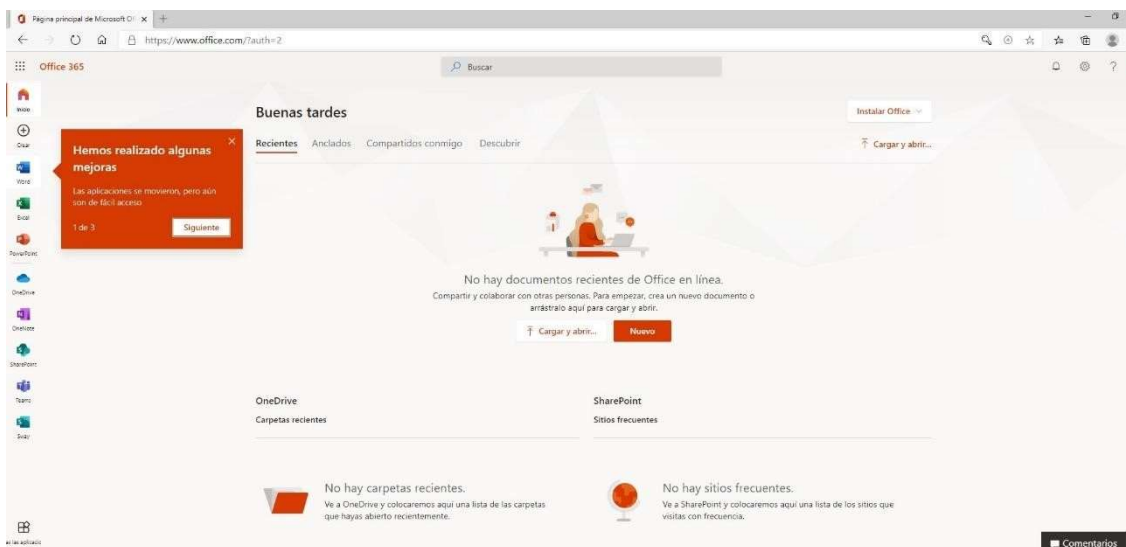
Página principal de Microsoft Of ×
https://www.office.com/?auth=2
Office 365
Buscar
Inicio
Crear
Word
Excel
PowerPoint
OneDrive
OneNote
SharePoint
Teams
Sway
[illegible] las aplicacion
Hemos realizado algunas mejoras
Las aplicaciones se movieron, pero aún son de fácil acceso
1 de 3
Siguiente
Buenas tardes
Instalar Office
Recientes Anclados Compartidos conmigo Descubrir
Cargar y abrir...
No hay documentos recientes de Office en línea.
Compartir y colaborar con otras personas. Para empezar, crea un nuevo documento o arrástralo aquí para cargar y abrir.
Cargar y abrir...
Nuevo
OneDrive
Carpetas recientes
SharePoint
Sitios frecuentes
No hay carpetas recientes.
Ve a OneDrive y colocaremos aquí una lista de las carpetas que hayas abierto recientemente.
No hay sitios frecuentes.
Ve a SharePoint y colocaremos aquí una lista de los sitios que visitas con frecuencia.
Comentarios